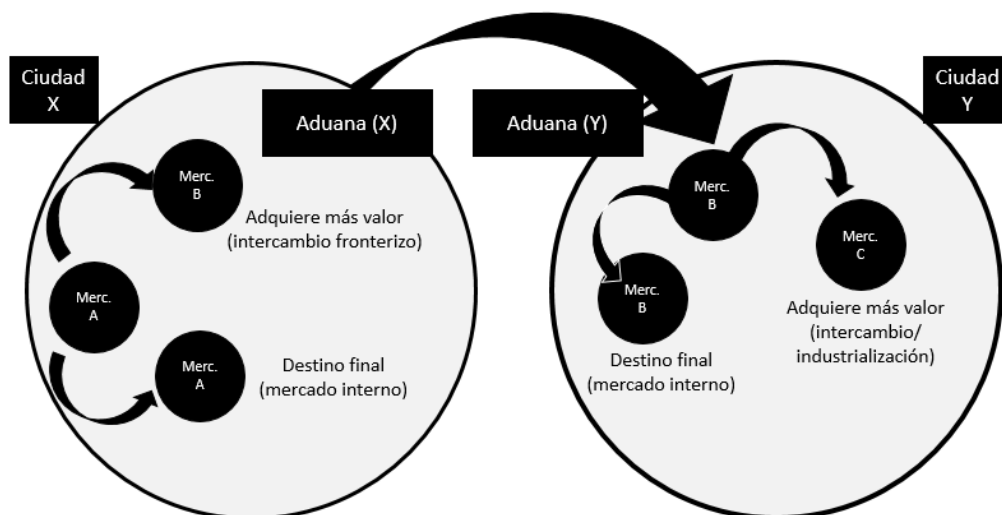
Ciudad X

Aduana (X)

Aduana (Y)

Ciudad Y

Merc. B

Adquiere más valor (intercambio fronterizo)

Merc. A

Merc. A

Destino final (mercado interno)

Merc. B

Merc. C

Merc. B

Adquiere más valor (intercambio/ industrialización)

Destino final (mercado interno)